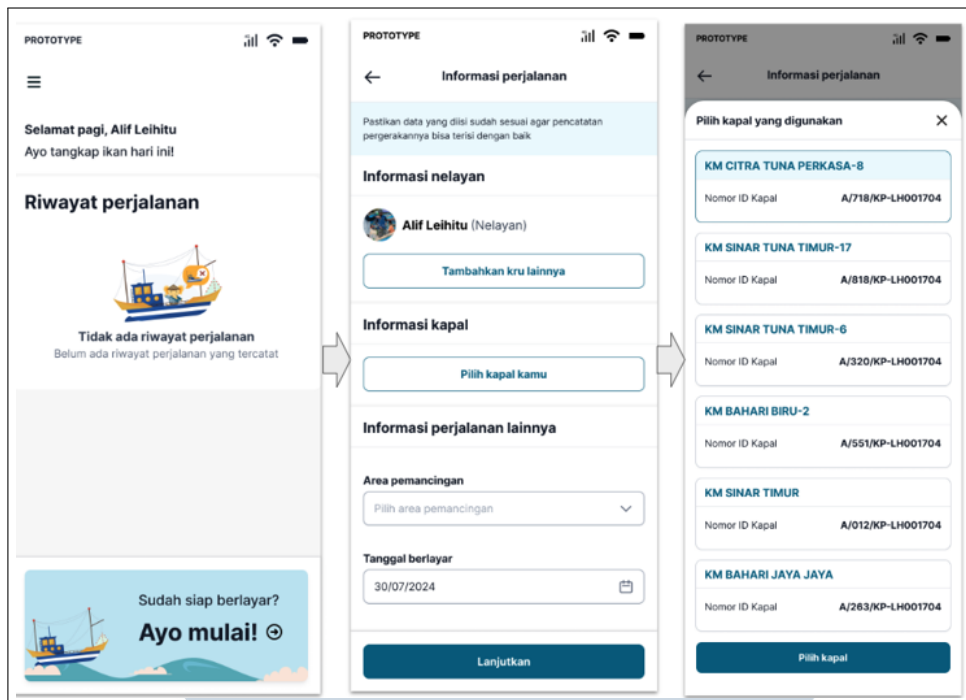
PROTOTYPE

Selamat pagi, Alif Leihitu
Ayo tangkap ikan hari ini!

Riwayat perjalanan

Tidak ada riwayat perjalanan
Belum ada riwayat perjalanan yang tercatat

Sudah siap berlayar?
Ayo mulai!

PROTOTYPE

Informasi perjalanan

Pastikan data yang diisi sudah sesuai agar pencatatan pergerakannya bisa terisi dengan baik

Informasi nelayan

Alif Leihitu (Nelayan)

Tambahkan kru lainnya

Informasi kapal

Pilih kapal kamu

Informasi perjalanan lainnya

Area pemancingan

Pilih area pemancingan

Tanggal berlayar

30/07/2024

Lanjutkan

PROTOTYPE

Informasi perjalanan

Pilih kapal yang digunakan

KM CITRA TUNA PERKASA-8
Nomor ID Kapal A/718/KP-LH001704

KM SINAR TUNA TIMUR-17
Nomor ID Kapal A/818/KP-LH001704

KM SINAR TUNA TIMUR-6
Nomor ID Kapal A/320/KP-LH001704

KM BAHARI BIRU-2
Nomor ID Kapal A/551/KP-LH001704

KM SINAR TIMUR
Nomor ID Kapal A/012/KP-LH001704

KM BAHARI JAYA JAYA
Nomor ID Kapal A/263/KP-LH001704

Pilih kapal